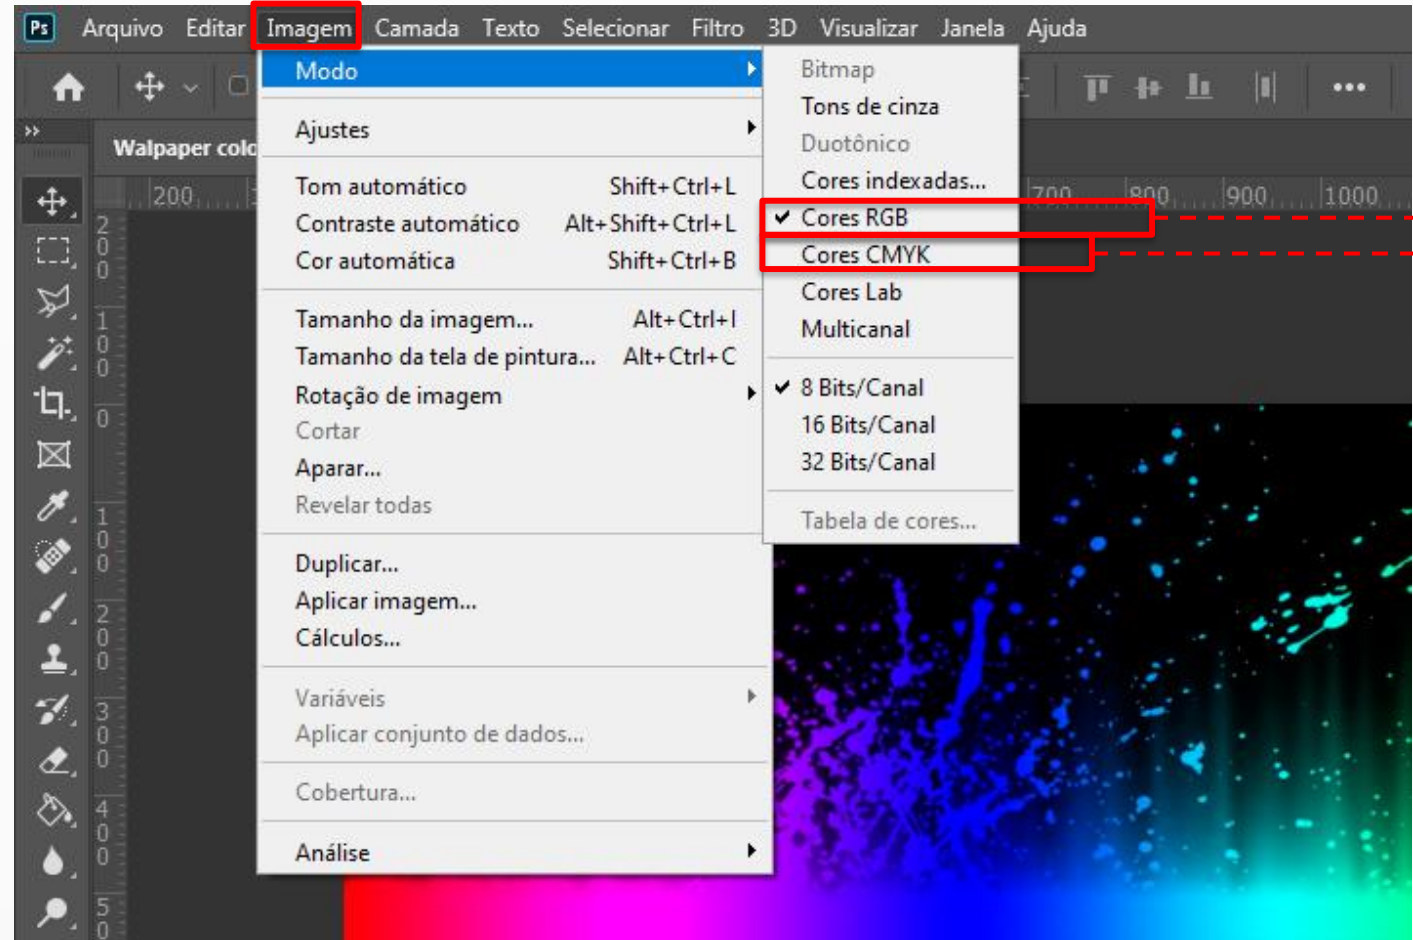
Ps Arquivo Editar Imagem Camada Texto Selecionar Filtro 3D Visualizar Janela Ajuda

Walpaper colo

200 700 800 900 1000

Modo
Ajustes
Tom automático Shift+Ctrl+L
Contraste automático Alt+Shift+Ctrl+L
Cor automática Shift+Ctrl+B
Tamanho da imagem... Alt+Ctrl+I
Tamanho da tela de pintura... Alt+Ctrl+C
Rotação de imagem
Cortar
Aparar...
Revelar todas
Duplicar...
Aplicar imagem...
Cálculos...
Variáveis
Aplicar conjunto de dados...
Cobertura...
Análise

Bitmap
Tons de cinza
Duotônico
Cores indexadas...
✔ Cores RGB
Cores CMYK
Cores Lab
Multicanal
✔ 8 Bits/Canal
16 Bits/Canal
32 Bits/Canal
Tabela de cores...

200 100 0 100 200 300 400 50